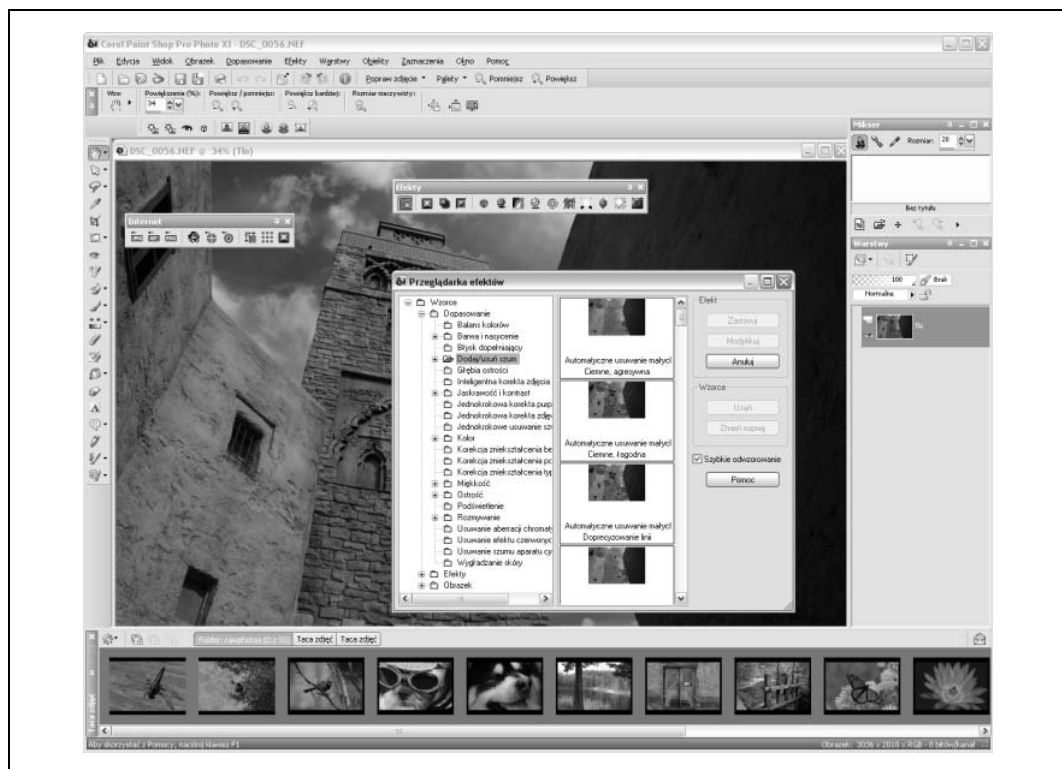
Corel Paint Shop Pro Photo XI - DSC_0056.NEF

Plik Edycja Widok Obrazek Dopasowanie Efekty Warstwy Obiekty Zaznaczenia Okno Pomoc

Popraw zdjęcie Palety Pomniejsz Powiększ

Wsp: Powiększenie (%): Powiększ / pomniejsz: Powiększ bardziej: Rozmiar rzeczywisty:

34

DSC_0056.NEF @ 34% (Tło)

Efekty

Internet

Mikser

Rozmiar: 20

Bez tytułu

Warstwy

100 Brak

Normalne

Tło

Przeglądarka efektów

Wzorce
Dopasowanie
Balans kolorów
Barwa i nasycenie
Błysk dopełniający
Dodaj/usuń szum
Głębia ostrości
Inteligentna korekta zdjęcia
Jaskrawość i kontrast
Jednokrokowa korekta purp
Jednokrokowa korekta zdję
Jednokrokowe usuwanie sz
Kolor
Korekcja zniekształcenia be
Korekcja zniekształcenia po
Korekcja zniekształcenia typ
Miękkość
Ostrość
Podświetlenie
Rozmywanie
Usuwanie aberracji chromaty
Usuwanie efektu czerwonyc
Usuwanie szumu aparatu cy
Wygładzanie skóry
Efekty
Obrazek

Automatyczne usuwanie małych Ciemne, agresywna

Automatyczne usuwanie małych Ciemne, łagodna

Automatyczne usuwanie małych Doprecyzowanie linii

Efekt

Zastosuj

Modyfikuj

Anuluj

Wzorce

Usuń

Zmień nazwę

Szybkie odwzorowanie

Pomoc

Folder: rawphotos (0 z 93) Taca zdjęć Taca zdjęć

Taca zdjęć

Aby skorzystać z Pomocy, naciśnij klawisz F1

Obrazek: 3036 x 2016 x RGB - 8 bitów/kanał